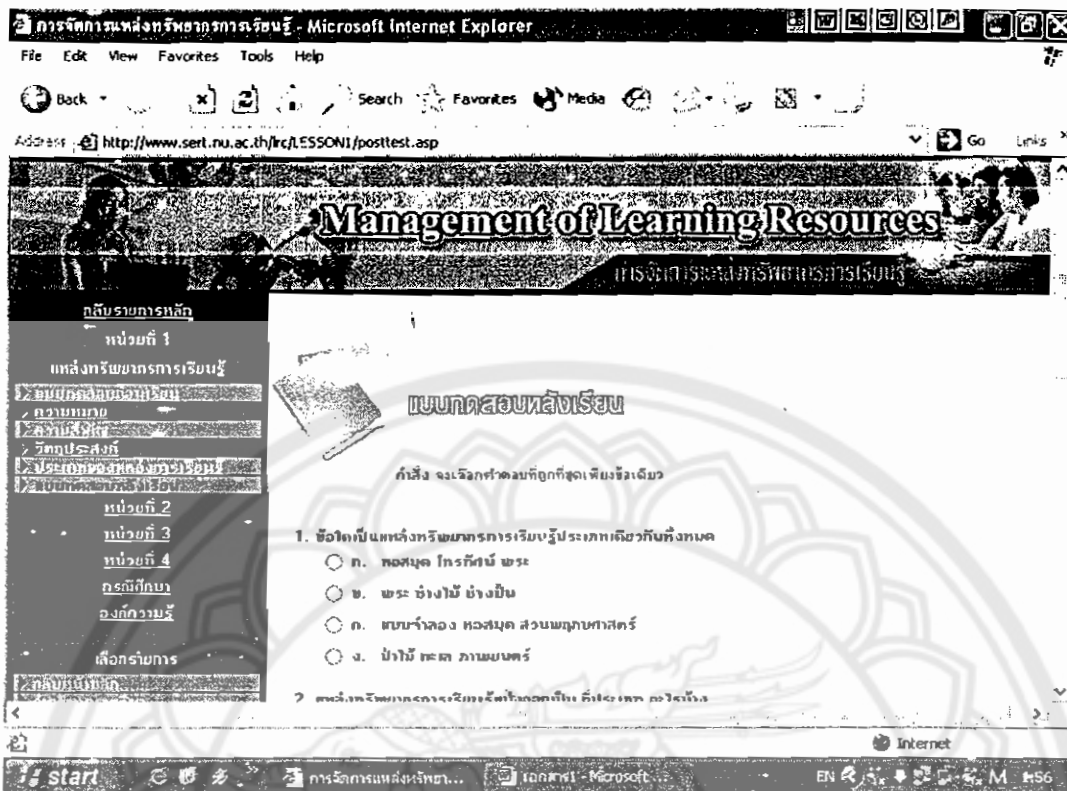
การจัดการแหล่งทรัพยากรการเรียนรู้ - Microsoft Internet Explorer

File Edit View Favorites Tools Help

Back Search Favorites Media

Address http://www.sert.nu.ac.th/lrc/LESSON1/posttest.asp Go Links

Management of Learning Resources

การจัดการแหล่งทรัพยากรการเรียนรู้

กลับรายการหลัก

หน่วยที่ 1

แหล่งทรัพยากรการเรียนรู้

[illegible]

ความหมาย

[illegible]

วัตถุประสงค์

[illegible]

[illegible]

หน่วยที่ 2

หน่วยที่ 3

หน่วยที่ 4

กรณีศึกษา

องค์ความรู้

เลือกรายการ

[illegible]

แบบทดสอบหลังเรียน

คำสั่ง จงเลือกคำตอบที่ถูกที่สุดเพียงข้อเดียว

1. ข้อใดเป็นแหล่งทรัพยากรการเรียนรู้ประเภทเดียวกันทั้งหมด

ก. หอสมุด โทรทัศน์ พระ

ข. พระ ช่างไม้ ช่างปั้น

ค. แบบจำลอง หอสมุด สวนพฤกษศาสตร์

ง. ป่าไม้ ทะเล ภาพยนตร์

2. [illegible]

Internet

start การจัดการแหล่งทรัพยา... เอกสาร1 - Microsoft... EN M 15:56